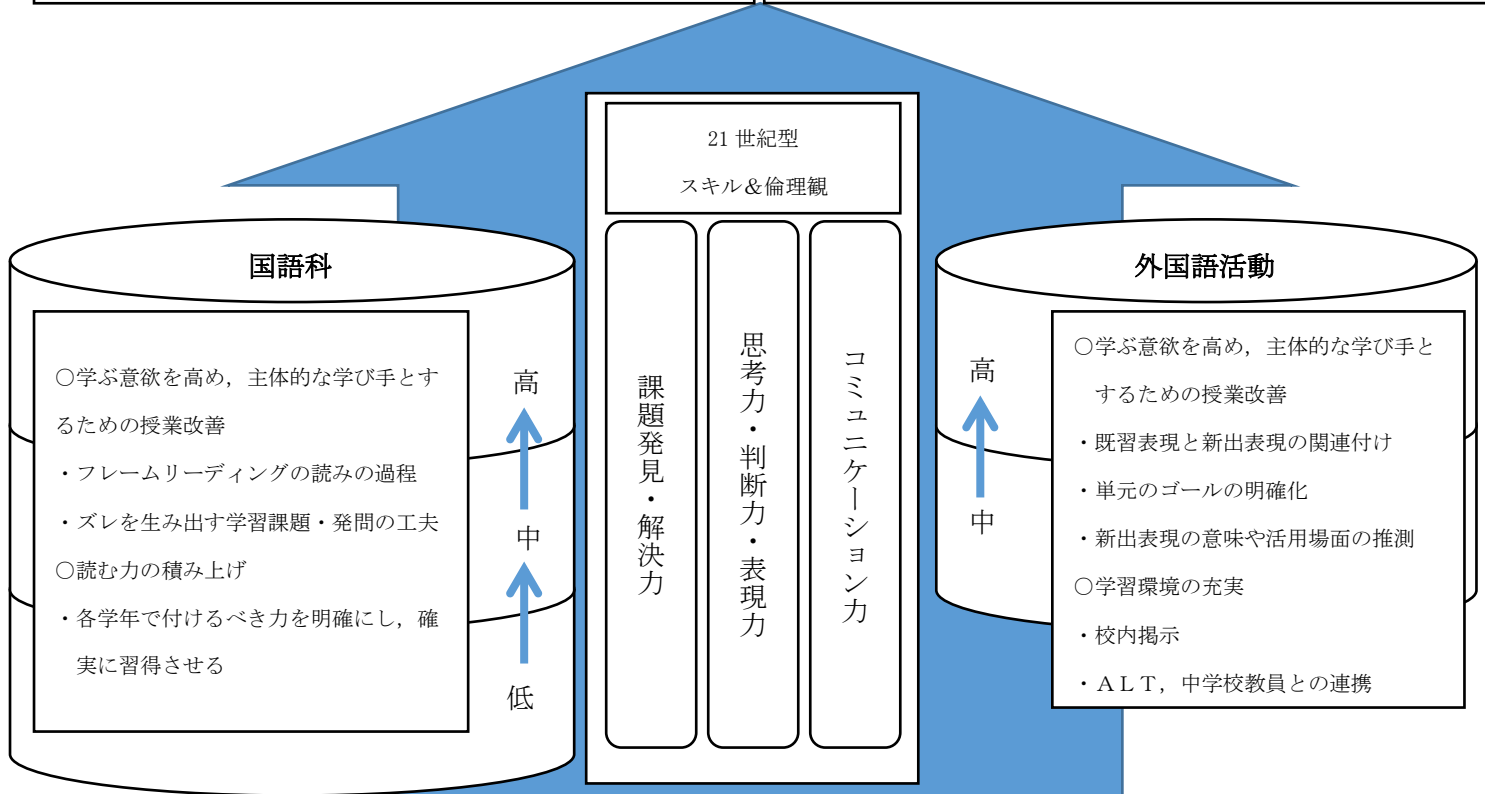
21 世紀型

スキル＆倫理観

国語科

○学ぶ意欲を高め，主体的な学び手とするための授業改善

・フレームリーディングの読みの過程

・ズレを生み出す学習課題・発問の工夫

○読む力の積み上げ

・各学年で付けるべき力を明確にし，確実に習得させる

高

中

低

課題発見・解決力

思考力・判断力・表現力

コミュニケーション力

外国語活動

高

中

○学ぶ意欲を高め，主体的な学び手とするための授業改善

・既習表現と新出表現の関連付け

・単元のゴールの明確化

・新出表現の意味や活用場面の推測

○学習環境の充実

・校内掲示

・ＡＬＴ，中学校教員との連携